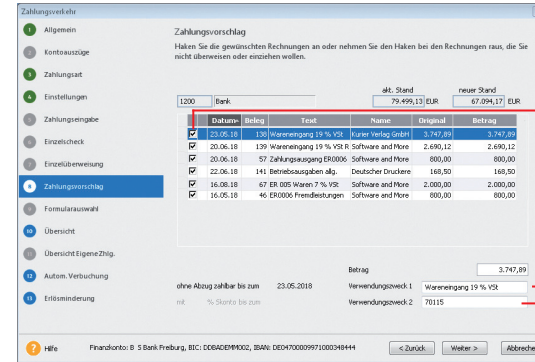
Zahlungsverkehr

1 Allgemein
2 Kontoauszüge
3 Zahlungsart
4 Einstellungen
5 Zahlungseingabe
6 Einzelscheck
7 Einzelüberweisung
8 Zahlungsvorschlag
9 Formularauswahl
10 Übersicht
11 Übersicht Eigene Zhlg.
12 Autom. Verbuchung
13 Erlösminderung

Zahlungsvorschlag

Haken Sie die gewünschten Rechnungen an oder nehmen Sie den Haken bei den Rechnungen raus, die Sie nicht überweisen oder einziehen wollen.

akt. Stand neuer Stand
1200 Bank 79.499,11 EUR 67.094,17 EUR

| | Datum | Beleg | Text | Name | Original | Betrag |
|---|---|---|---|---|---|---|
| ☑ | 23.05.18 | 138 | Wareneingang 19 % VSt | Kurier Verlag GmbH | 3.747,89 | 3.747,89 |
| ☑ | 20.06.18 | 139 | Wareneingang 19 % VSt R | Software and More | 2.690,12 | 2.690,12 |
| ☑ | 20.06.18 | 57 | Zahlungsausgang ER0006 | Software and More | 800,00 | 800,00 |
| ☑ | 22.06.18 | 141 | Betriebsausgaben allg. | Deutscher Druckere | 168,50 | 168,50 |
| ☑ | 16.08.18 | 67 | ER 005 Waren 7 % VSt | Software and More | 2.000,00 | 2.000,00 |
| ☑ | 16.05.18 | 46 | ER0006 Fremdleistungen | Software and More | 800,00 | 800,00 |

Betrag 3.747,89
ohne Abzug zahlbar bis zum 23.05.2018 Verwendungszweck 1 Wareneingang 19 % VSt
mit % Skonto bis zum Verwendungszweck 2 70115

Hilfe Finanzkonto: B 5 Bank Freiburg, BIC: DDBADEMM002, IBAN: DE04700009971000348444 < Zurück Weiter > Abbreche